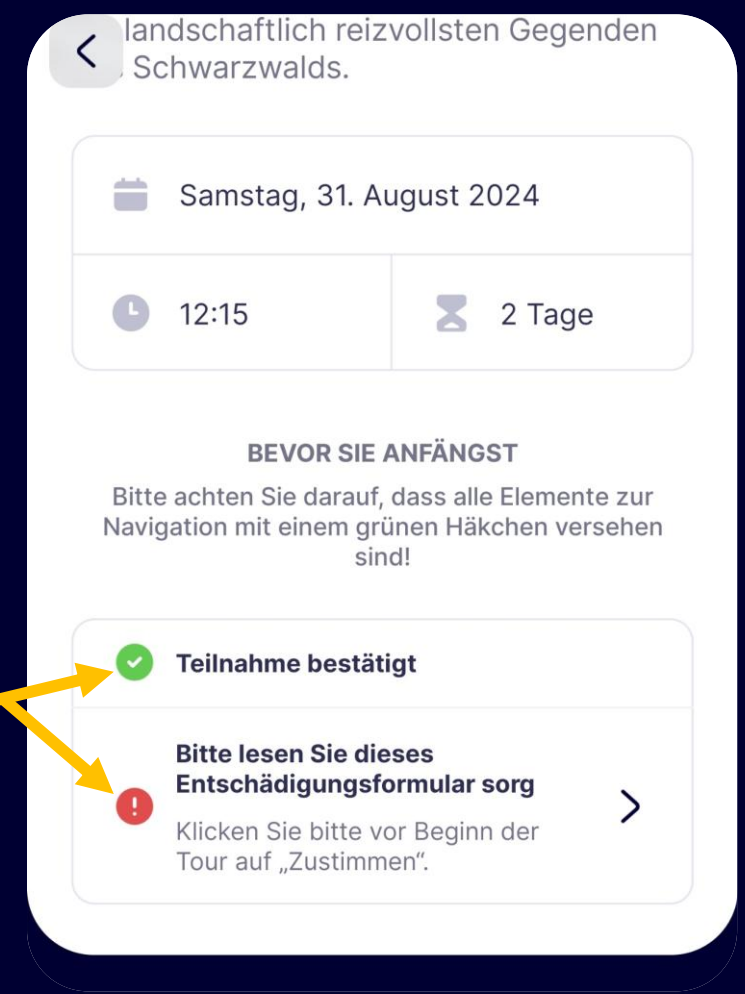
landschaftlich reizvollsten Gegenden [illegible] Schwarzwalds.

Samstag, 31. August 2024

12:15

2 Tage

BEVOR SIE ANFÄNGST

Bitte achten Sie darauf, dass alle Elemente zur Navigation mit einem grünen Häkchen versehen sind!

Teilnahme bestätigt

Bitte lesen Sie dieses Entschädigungsformular sorg

Klicken Sie bitte vor Beginn der Tour auf „Zustimmen".